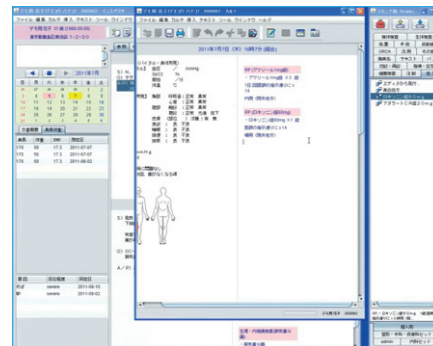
ファイル 編集 カルテ 挿入 テキスト ツール ウインドウ ヘルプ

2011年7月7日 (木) 19時7分 (診察)

◀ ▶ 2011年7月

| | | | | | | |
|---|---|---|---|---|---|---|
| 26 | 27 | 28 | 29 | 30 | 1 | 2 |
| 3 | 4 | 5 | 6 | 7 | 8 | 9 |
| 10 | 11 | 12 | 13 | 14 | 15 | 16 |
| 17 | 18 | 19 | 20 | 21 | 22 | 23 |
| 24 | 25 | 26 | 27 | 28 | 29 | 30 |
| 31 | 1 | 2 | 3 | 4 | 5 | 6 |

| | | | |
|---|---|---|---|
| 170 | 50 | 17.3 | 2011-07-07 |
| 170 | 50 | 17.3 | 2011-07-05 |
| 170 | 50 | 17.3 | 2011-06-03 |

| | | |
|---|---|---|
| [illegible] | | 2011-06-10 |
| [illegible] | | 2011-06-06 |

RP (アリゾール10mg錠)
・アリゾール10mg錠 1錠 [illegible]
内服 (院外処方)

RP (ロキソニン錠60mg)
・ロキソニン錠60mg 3錠 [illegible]
内服 (院外処方)

ロキソニン錠60mg
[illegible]